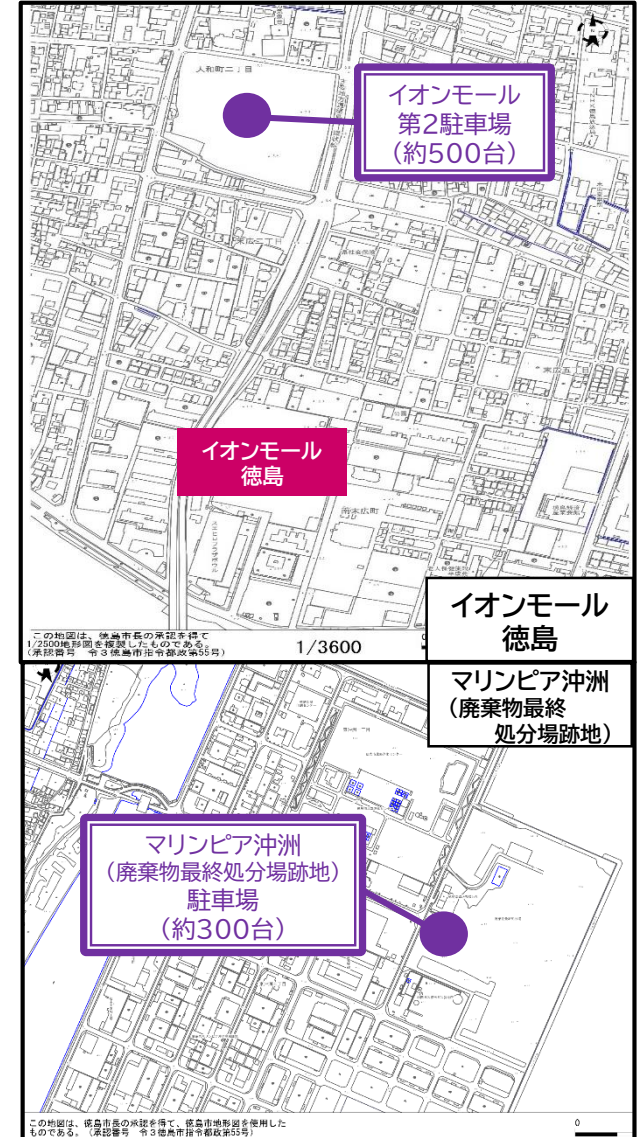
イオンモール
第2駐車場
（約500台）

イオンモール
徳島

この地図は、徳島市長の承認を得て
1/2500地形図を複製したものである。
（承認番号　令３徳島市指令都政第55号）

1/3600

イオンモール
徳島

マリンピア沖洲
（廃棄物最終
処分場跡地）

マリンピア沖洲
（廃棄物最終処分場跡地）
駐車場
（約300台）

この地図は、徳島市長の承認を得て、徳島市地形図を使用したものである。（承認番号　令３徳島市指令都政第55号）

0